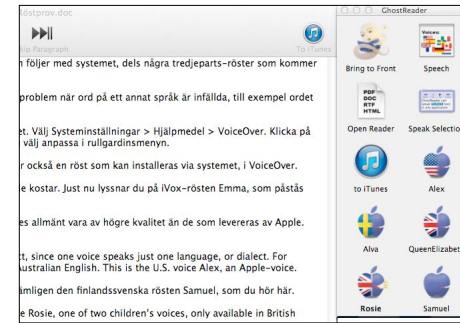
röstprov.doc

Skip Paragraph

To iTunes

n följer med systemet, dels några tredjeparts-röster som kommer

problem när ord på ett annat språk är infällda, till exempel ordet

et. Välj Systeminställningar > Hjälpmedel > VoiceOver. Klicka på välj anpassa i rullgardinsmenyn.

r också en röst som kan installeras via systemet, i VoiceOver.

e kostar. Just nu lyssnar du på iVox-rösten Emma, som påstås

es allmänt vara av högre kvalitet än de som levereras av Apple.

t, since one voice speaks just one language, or dialect. For ustralian English. This is the U.S. voice Alex, an Apple-voice.

ämligen den finlandssvenska rösten Samuel, som du hör här.

e Rosie, one of two children's voices, only available in British

GhostReader

Bring to Front

Speech

PDF DOC RTF HTML

Open Reader

Speak Selection

to iTunes

Alex

Alva

QueenElizabet

Rosie

Samuel